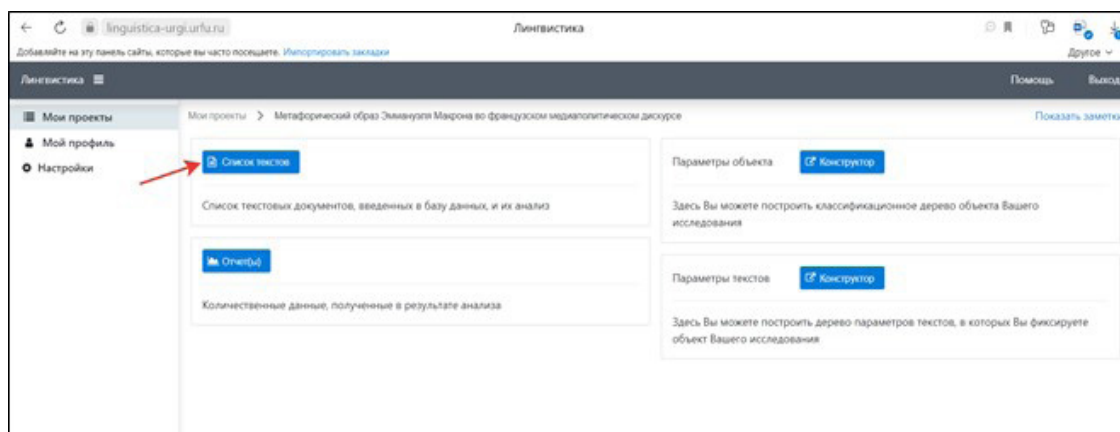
linguistica-urgi.urfu.ru

Лингвистика

Добавляйте на эту панель сайты, которые вы часто посещаете. Импортировать закладки

Другое

Лингвистика

Помощь

Выход

Мои проекты

Мой профиль

Настройки

Мои проекты > Метафорический образ Эммануэля Макрона во французском медиаполитическом дискурсе

Показать заметки

Список текстов

Список текстовых документов, введенных в базу данных, и их анализ

Отчет(ы)

Количественные данные, полученные в результате анализа

Параметры объекта

Конструктор

Здесь Вы можете построить классификационное дерево объекта Вашего исследования

Параметры текстов

Конструктор

Здесь Вы можете построить дерево параметров текстов, в которых Вы фиксируете объект Вашего исследования